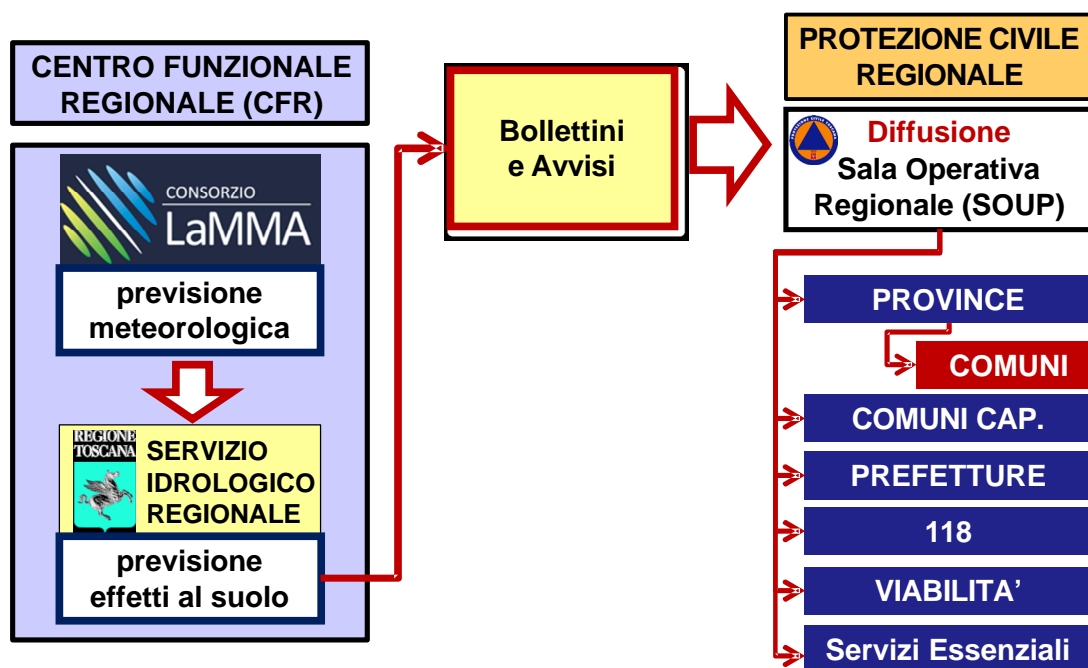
CENTRO FUNZIONALE REGIONALE (CFR)

CONSORZIO LaMMA

previsione meteorologica

REGIONE TOSCANA

SERVIZIO IDROLOGICO REGIONALE

previsione effetti al suolo

Bollettini e Avvisi

PROTEZIONE CIVILE REGIONALE

Diffusione
Sala Operativa Regionale (SOUP)

PROVINCE

COMUNI

COMUNI CAP.

PREFETTURE

118

VIABILITA'

Servizi Essenziali